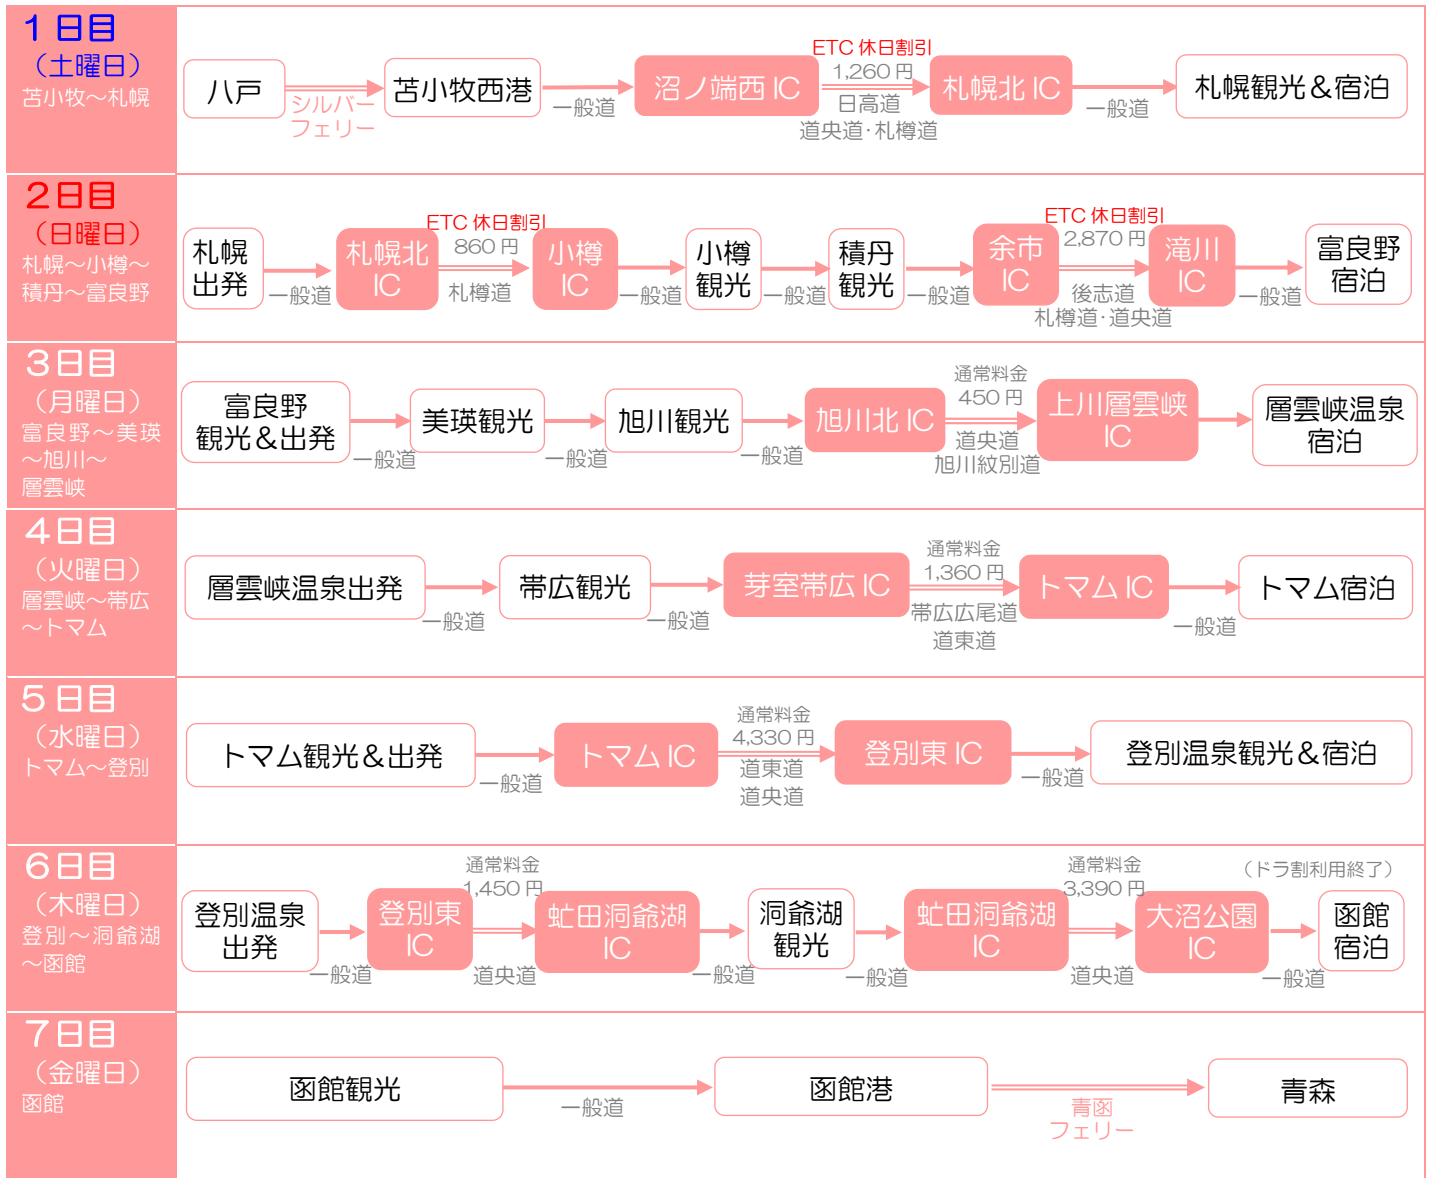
1日目
（土曜日）
苫小牧～札幌

八戸
シルバーフェリー
苫小牧西港
一般道
沼ノ端西 IC
ETC 休日割引
1,260 円
日高道
道央道・札樽道
札幌北 IC
一般道
札幌観光＆宿泊

2日目
（日曜日）
札幌～小樽～積丹～富良野

札幌出発
一般道
札幌北 IC
ETC 休日割引
860 円
札樽道
小樽 IC
一般道
小樽観光
一般道
積丹観光
一般道
余市 IC
ETC 休日割引
2,870 円
後志道
札樽道・道央道
滝川 IC
一般道
富良野宿泊

3日目
（月曜日）
富良野～美瑛～旭川～層雲峡

富良野観光＆出発
一般道
美瑛観光
一般道
旭川観光
一般道
旭川北 IC
通常料金
450 円
道央道
旭川紋別道
上川層雲峡 IC
層雲峡温泉宿泊

4日目
（火曜日）
層雲峡～帯広～トマム

層雲峡温泉出発
一般道
帯広観光
一般道
芽室帯広 IC
通常料金
1,360 円
帯広広尾道
道東道
トマム IC
一般道
トマム宿泊

5日目
（水曜日）
トマム～登別

トマム観光＆出発
一般道
トマム IC
通常料金
4,330 円
道東道
道央道
登別東 IC
一般道
登別温泉観光＆宿泊

6日目
（木曜日）
登別～洞爺湖～函館

登別温泉出発
一般道
登別東 IC
通常料金
1,450 円
道央道
虻田洞爺湖 IC
一般道
洞爺湖観光
一般道
虻田洞爺湖 IC
通常料金
3,390 円
道央道
（ドラ割利用終了）
大沼公園 IC
一般道
函館宿泊

7日目
（金曜日）
函館

函館観光
一般道
函館港
青函フェリー
青森